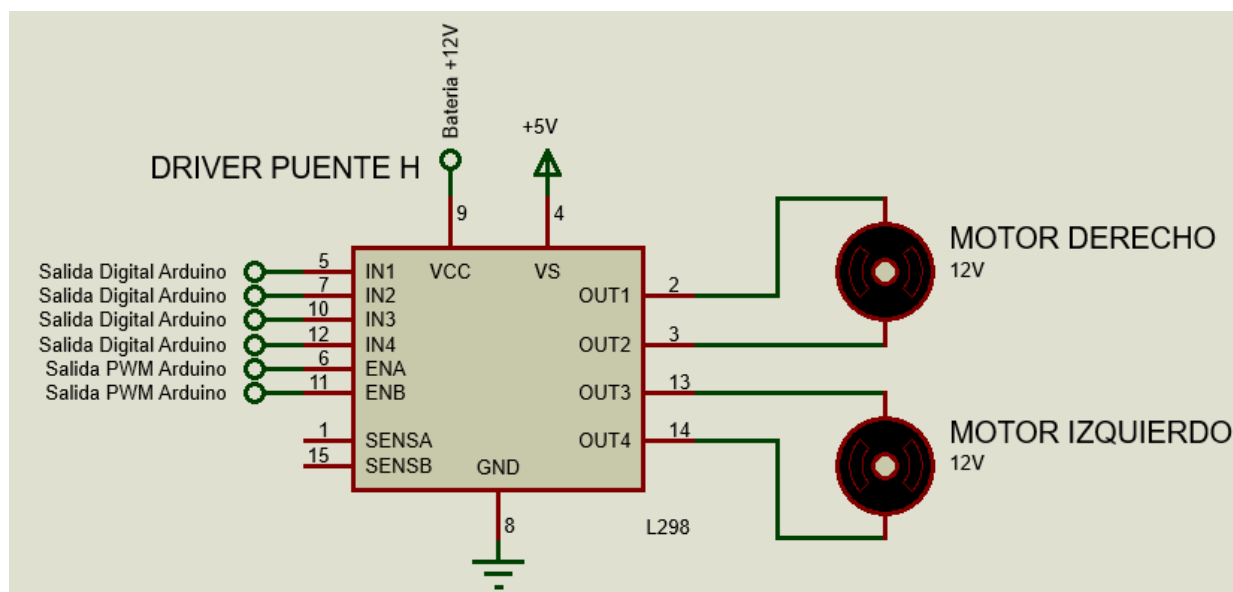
Bateria +12V

+5V

DRIVER PUENTE H

9

4

Salida Digital Arduino
Salida Digital Arduino
Salida Digital Arduino
Salida Digital Arduino
Salida PWM Arduino
Salida PWM Arduino

5
7
10
12
6
11

IN1
IN2
IN3
IN4
ENA
ENB

VCC

VS

OUT1
OUT2
OUT3
OUT4

2
3
13
14

1
15

SENSA
SENSB

GND

8

L298

MOTOR DERECHO
12V

MOTOR IZQUIERDO
12V